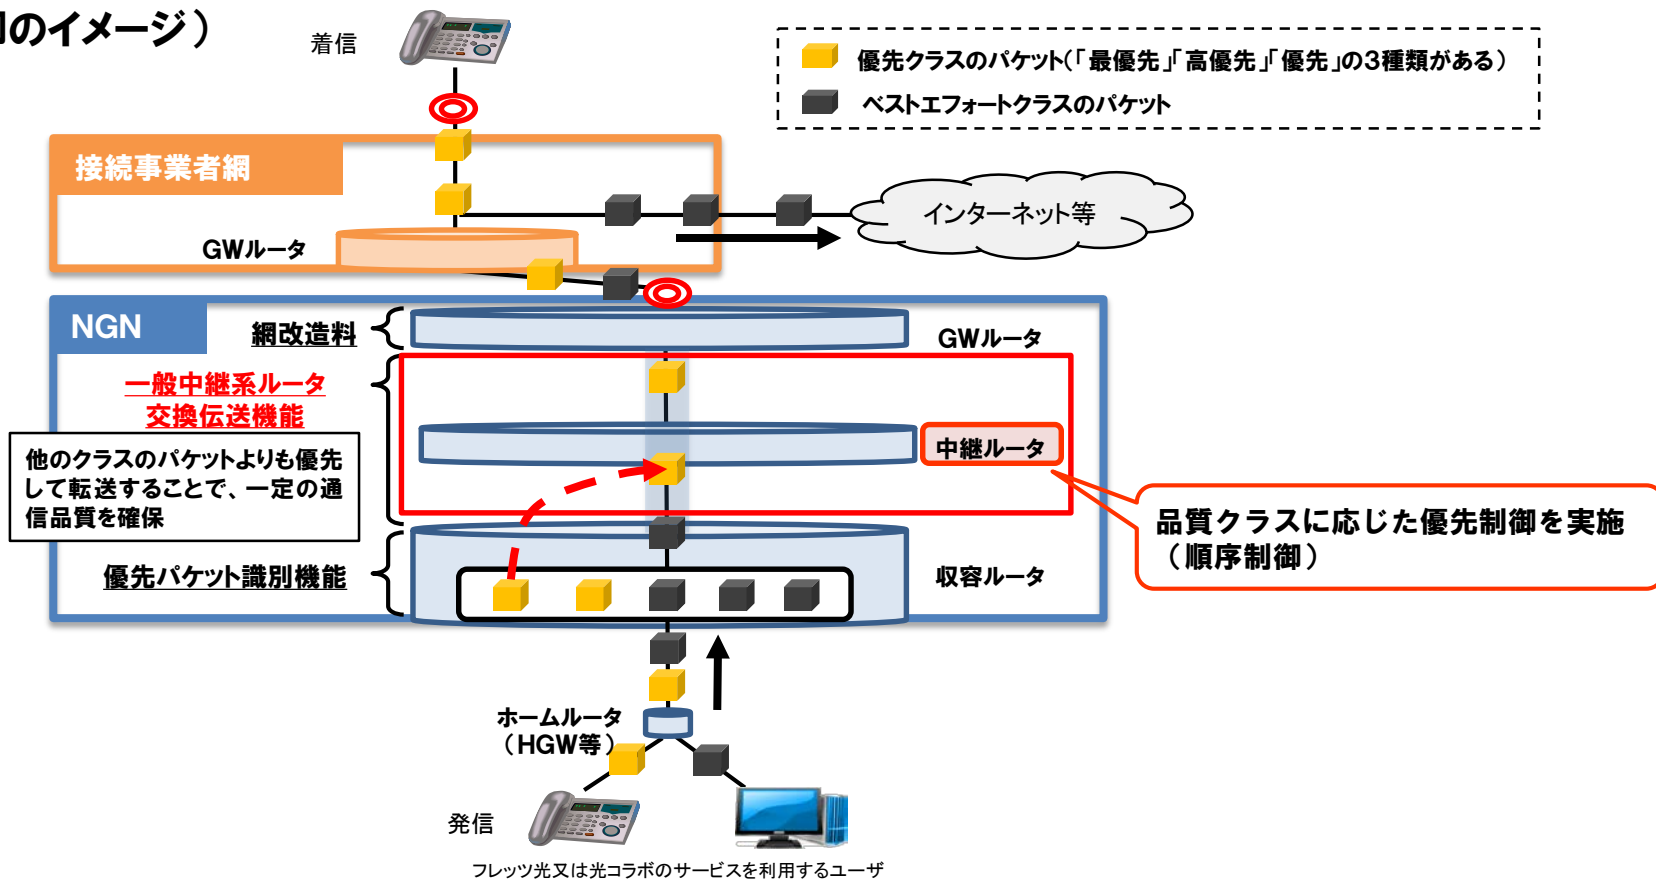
のイメージ）

着信

優先クラスのパケット（「最優先」「高優先」「優先」の3種類がある）
ベストエフォートクラスのパケット

接続事業者網

GWルータ

インターネット等

NGN

網改造料

GWルータ

一般中継系ルータ
交換伝送機能

他のクラスのパケットよりも優先して転送することで、一定の通信品質を確保

中継ルータ

品質クラスに応じた優先制御を実施（順序制御）

優先パケット識別機能

収容ルータ

ホームルータ（HGW等）

発信

フレッツ光又は光コラボのサービスを利用するユーザ